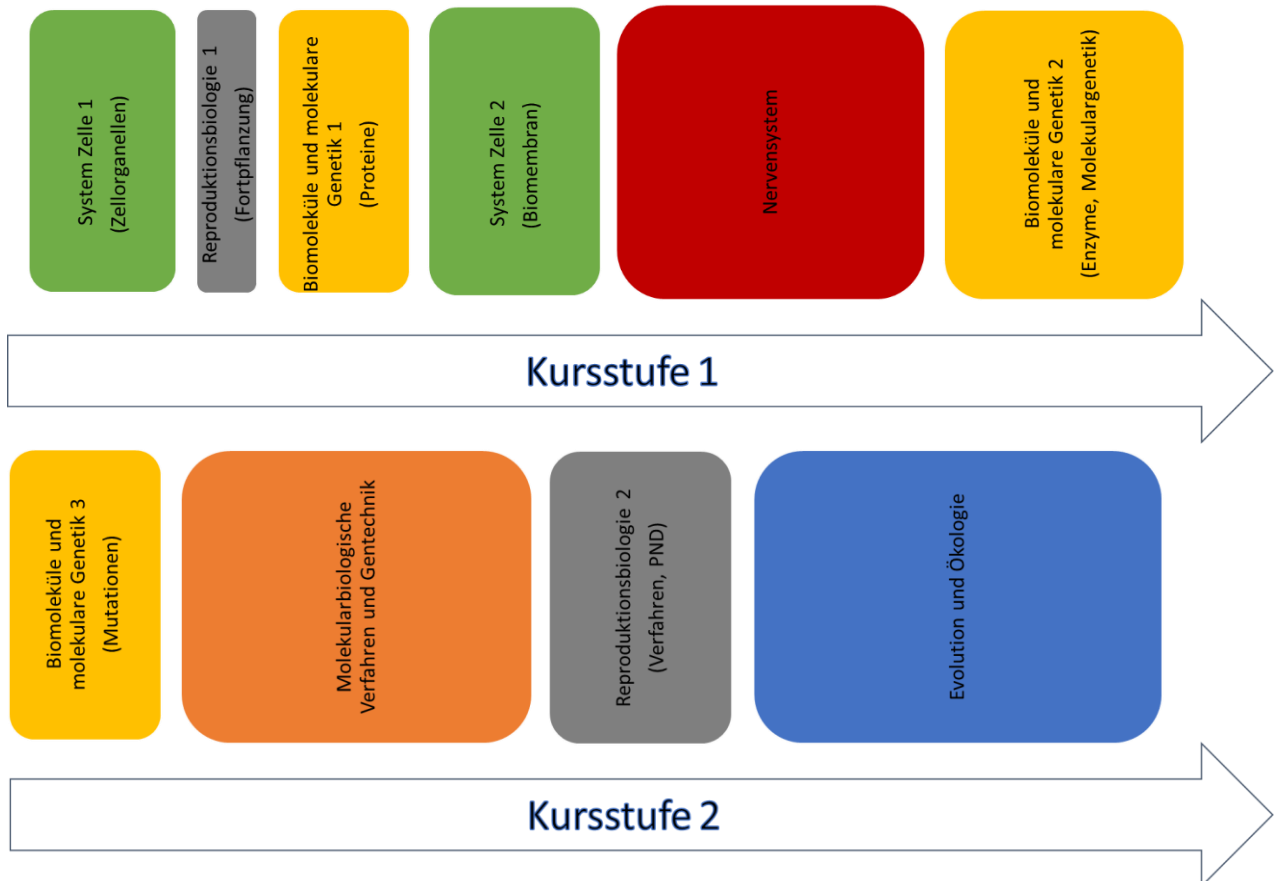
System Zelle 1
(Zellorganellen)

Reproduktionsbiologie 1
(Fortpflanzung)

Biomoleküle und molekulare Genetik 1
(Proteine)

System Zelle 2
(Biomembran)

Nervensystem

Biomoleküle und molekulare Genetik 2
(Enzyme, Molekulargenetik)

Kursstufe 1

Biomoleküle und molekulare Genetik 3
(Mutationen)

Molekularbiologische Verfahren und Gentechnik

Reproduktionsbiologie 2
(Verfahren, PND)

Evolution und Ökologie

Kursstufe 2